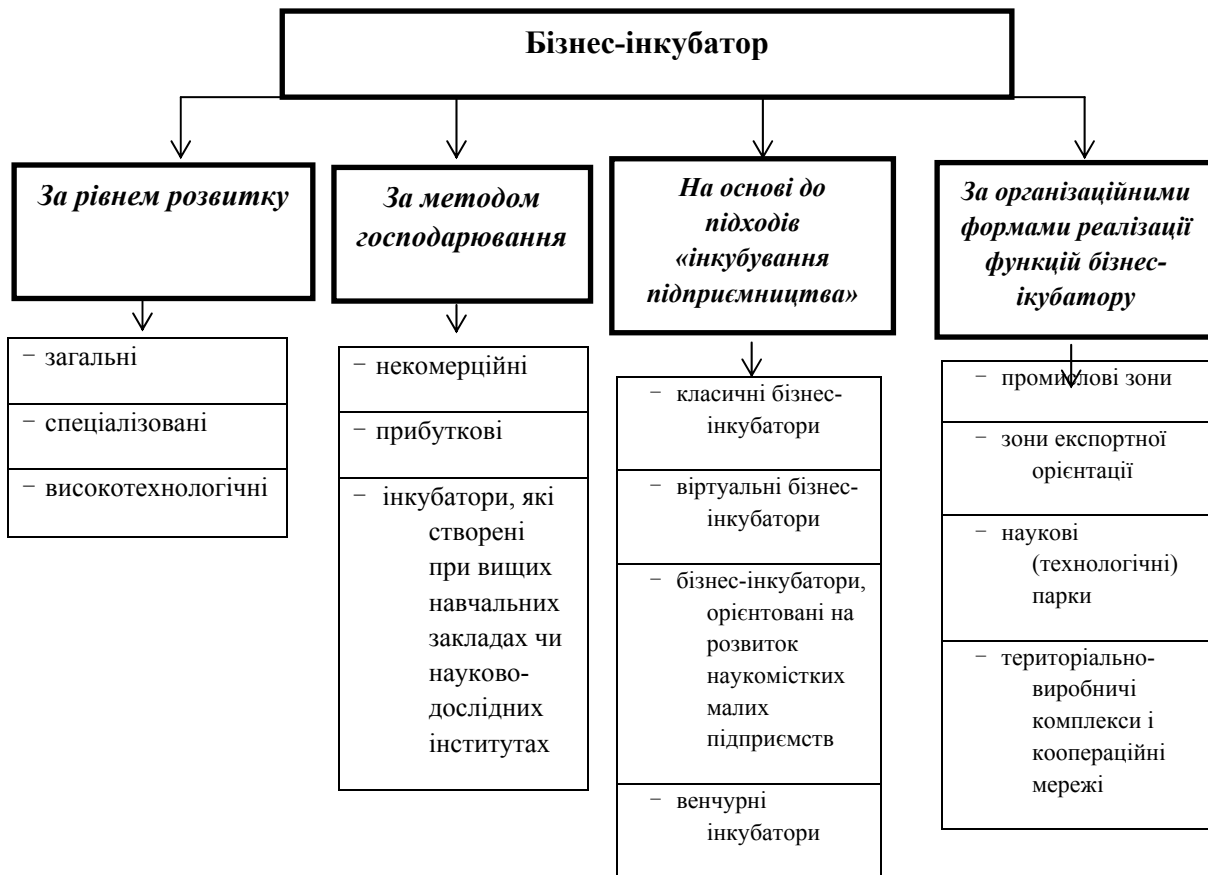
Бізнес-інкубатор

За рівнем розвитку

− загальні

− спеціалізовані

− високотехнологічні

За методом господарювання

− некомерційні

− прибуткові

− інкубатори, які створені при вищих навчальних закладах чи науково-дослідних інститутах

На основі до підходів «інкубування підприємництва»

− класичні бізнес-інкубатори

− віртуальні бізнес-інкубатори

− бізнес-інкубатори, орієнтовані на розвиток наукомістких малих підприємств

− венчурні інкубатори

За організаційними формами реалізації функцій бізнес-ікубатору

− промислові зони

− зони експортної орієнтації

− наукові (технологічні) парки

− територіально-виробничі комплекси і кооперації мережі